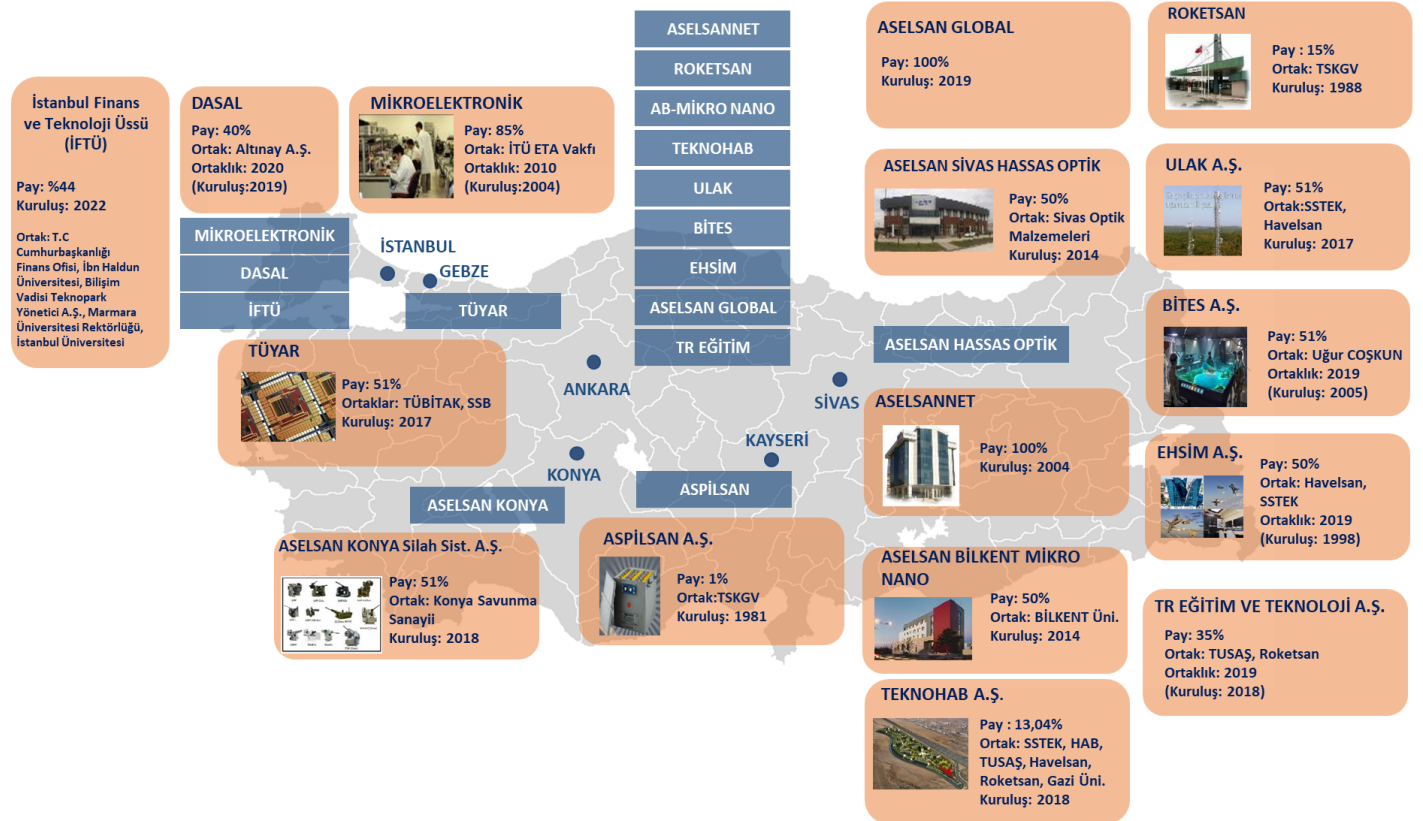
İstanbul Finans ve Teknoloji Üssü (İFTÜ)

Pay: %44
Kuruluş: 2022

Ortak: T.C Cumhurbaşkanlığı Finans Ofisi, İbn Haldun Üniversitesi, Bilişim Vadisi Teknopark Yönetici A.Ş., Marmara Üniversitesi Rektörlüğü, İstanbul Üniversitesi

DASAL
Pay: 40%
Ortak: Altınay A.Ş.
Ortaklık: 2020
(Kuruluş:2019)

MİKROELEKTRONİK
Pay: 85%
Ortak: İTÜ ETA Vakfı
Ortaklık: 2010
(Kuruluş:2004)

MİKROELEKTRONİK
DASAL
İFTÜ

İSTANBUL
GEBZE
TÜYAR

TÜYAR
Pay: 51%
Ortaklar: TÜBİTAK, SSB
Kuruluş: 2017

ASELSANNET
ROKETSAN
AB-MİKRO NANO
TEKNOHAB
ULAK
BİTES
EHSİM
ASELSAN GLOBAL
TR EĞİTİM

ANKARA
KONYA
KAYSERİ
SİVAS

ASELSAN KONYA
ASPİLSAN
ASELSAN HASSAS OPTİK

ASELSAN KONYA Silah Sist. A.Ş.
Pay: 51%
Ortak: Konya Savunma Sanayii
Kuruluş: 2018

ASPİLSAN A.Ş.
Pay: 1%
Ortak:TSKGV
Kuruluş: 1981

ASELSAN GLOBAL
Pay: 100%
Kuruluş: 2019

ROKETSAN
Pay : 15%
Ortak: TSKGV
Kuruluş: 1988

ASELSAN SİVAS HASSAS OPTİK
Pay: 50%
Ortak: Sivas Optik Malzemeleri
Kuruluş: 2014

ULAK A.Ş.
Pay: 51%
Ortak:SSTEK, Havelsan
Kuruluş: 2017

BİTES A.Ş.
Pay: 51%
Ortak: Uğur COŞKUN
Ortaklık: 2019
(Kuruluş: 2005)

ASELSANNET
Pay: 100%
Kuruluş: 2004

EHSİM A.Ş.
Pay: 50%
Ortak: Havelsan, SSTEK
Ortaklık: 2019
(Kuruluş: 1998)

ASELSAN BİLKENT MİKRO NANO
Pay: 50%
Ortak: BİLKENT Üni.
Kuruluş: 2014

TR EĞİTİM VE TEKNOLOJİ A.Ş.
Pay: 35%
Ortak: TUSAŞ, Roketsan
Ortaklık: 2019
(Kuruluş: 2018)

TEKNOHAB A.Ş.
Pay : 13,04%
Ortak: SSTEK, HAB, TUSAŞ, Havelsan, Roketsan, Gazi Üni.
Kuruluş: 2018